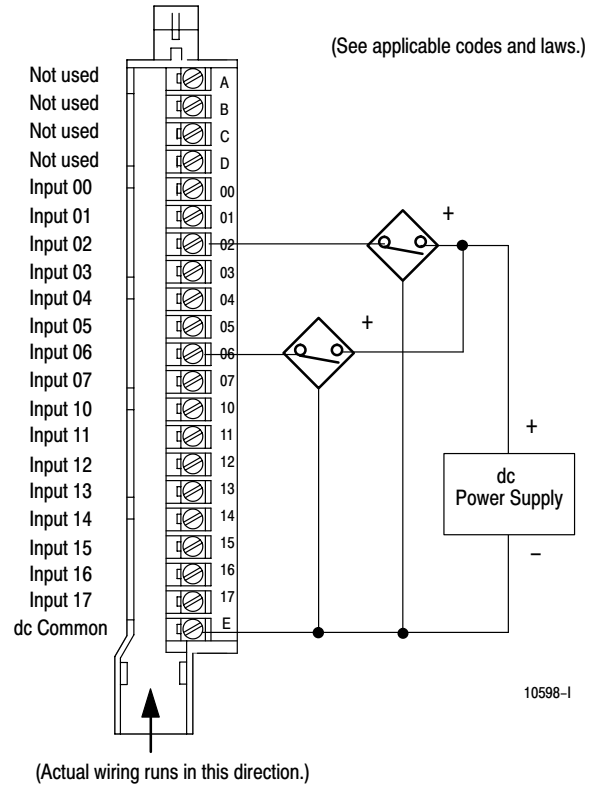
(See applicable codes and laws.)

Not used
Not used
Not used
Not used
Input 00
Input 01
Input 02
Input 03
Input 04
Input 05
Input 06
Input 07
Input 10
Input 11
Input 12
Input 13
Input 14
Input 15
Input 16
Input 17
dc Common

A
B
C
D
00
01
02
03
04
05
06
07
10
11
12
13
14
15
16
17
E

+
+
+
dc Power Supply
–

10598–I

(Actual wiring runs in this direction.)